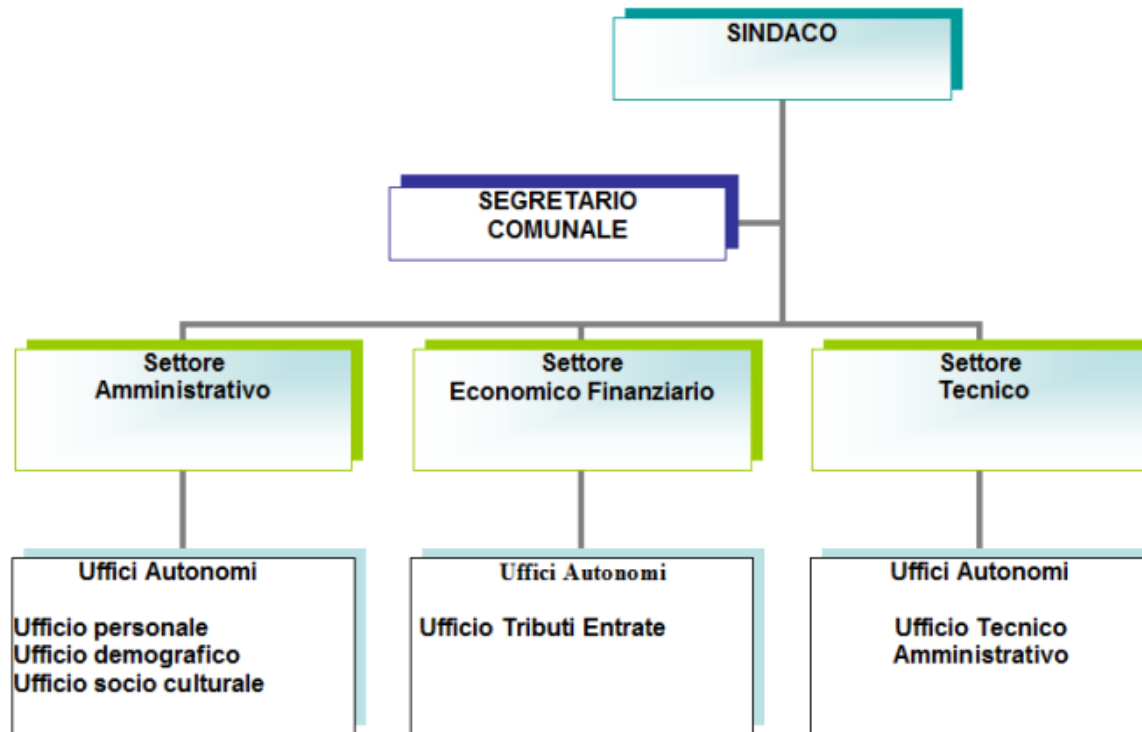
SINDACO

SEGRETARIO COMUNALE

Settore Amministrativo

Settore Economico Finanziario

Settore Tecnico

Uffici Autonomi

Ufficio personale
Ufficio demografico
Ufficio socio culturale

Uffici Autonomi

Ufficio Tributi Entrate

Uffici Autonomi

Ufficio Tecnico Amministrativo